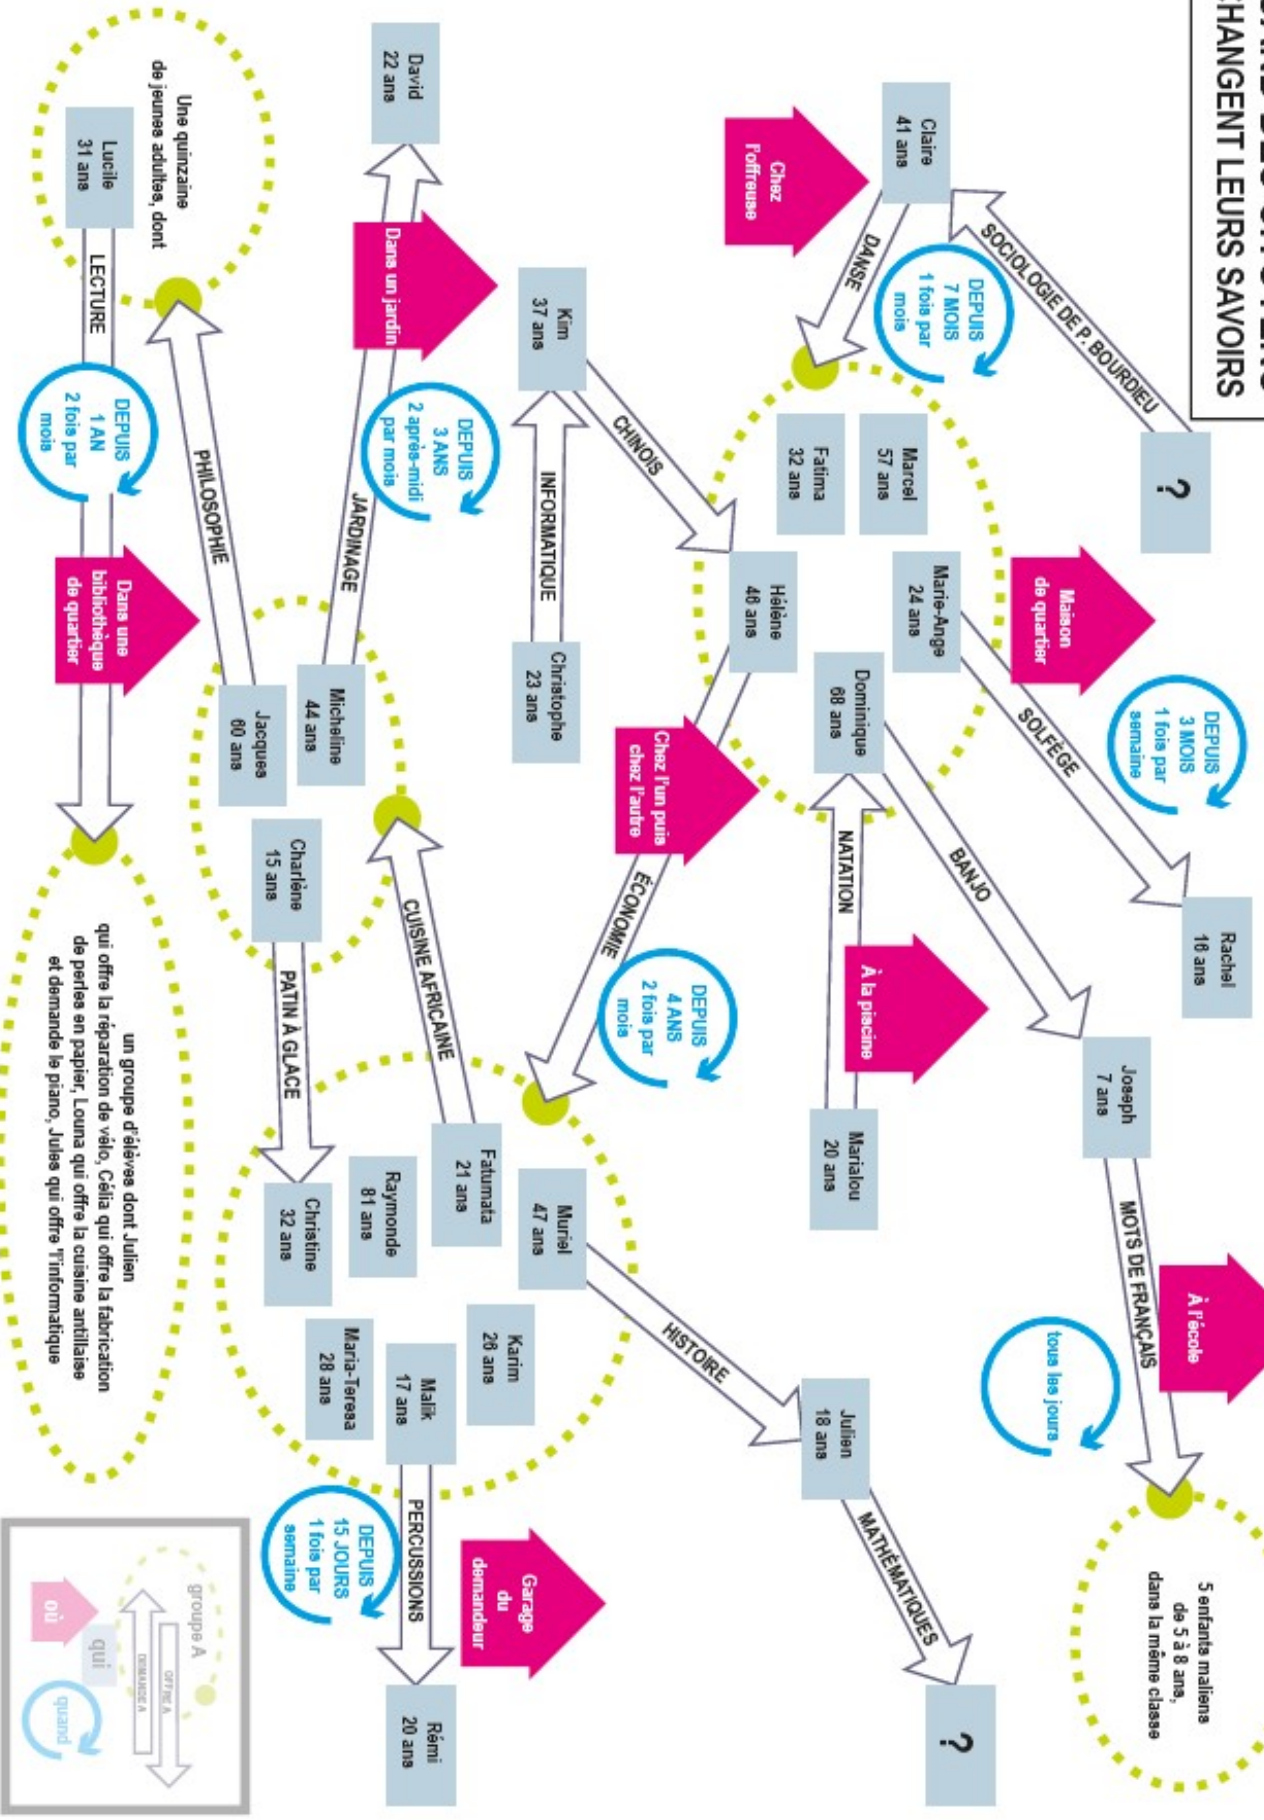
HANGENT LEURS SAVOIRS

Claire
41 ans

Chez l'offreuse

SOCIOLOGIE DE P. BOURDIEU

?

DANSE

DEPUIS 7 MOIS 1 fois par mois

Marcel
57 ans

Fatima
32 ans

Marie-Ange
24 ans

Maison de quartier

SOLFÈGE

DEPUIS 3 MOIS 1 fois par semaine

Rachel
16 ans

Dominique
68 ans

BANJO

Joseph
7 ans

MOTS DE FRANÇAIS

À l'école

tous les jours

5 enfants maliens de 5 à 8 ans, dans la même classe

David
22 ans

Kim
37 ans

CHINOIS

Hélène
46 ans

INFORMATIQUE

Christophe
23 ans

Chez l'un puis chez l'autre

ÉCONOMIE

DEPUIS 4 ANS 2 fois par mois

NATATION

À la piscine

Marialou
20 ans

Muriel
47 ans

HISTOIRE

Julien
18 ans

MATHÉMATIQUES

?

Une quinzaine de jeunes adultes, dont

Lucile
31 ans

LECTURE

DEPUIS 1 AN 2 fois par mois

Dans une bibliothèque de quartier

Dans un jardin

DEPUIS 3 ANS 2 après-midi par mois

JARDINAGE

PHILOSOPHIE

Jacques
60 ans

Micheline
44 ans

Charlène
15 ans

PATIN À GLACE

CUISINE AFRICAINE

Fatoumata
21 ans

Raymonde
81 ans

Christine
32 ans

Karim
26 ans

Maria-Teresa
28 ans

Malik
17 ans

PERCUSSIONS

Garage du demandeur

DEPUIS 15 JOURS 1 fois par semaine

Rémi
20 ans

un groupe d'élèves dont Julien qui offre la réparation de vélo, Célia qui offre la fabrication de perles en papier, Louna qui offre la cuisine antillaise et demande le piano, Jules qui offre l'informatique

groupe A
OFFRE A
DEMANDE A
qui
où
quand